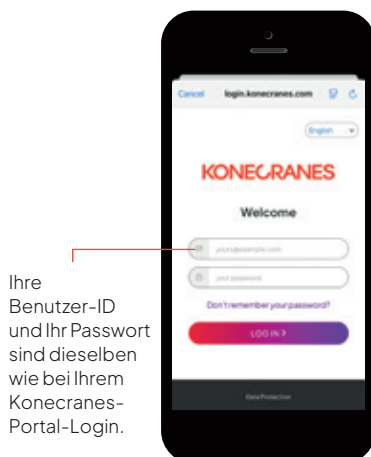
Cancel login.konecranes.com

English

KONECRANES

Welcome

you@example.com

your password

Don't remember your password?

LOG IN >

Data Protection

Ihre Benutzer-ID und Ihr Passwort sind dieselben wie bei Ihrem Konecranes-Portal-Login.